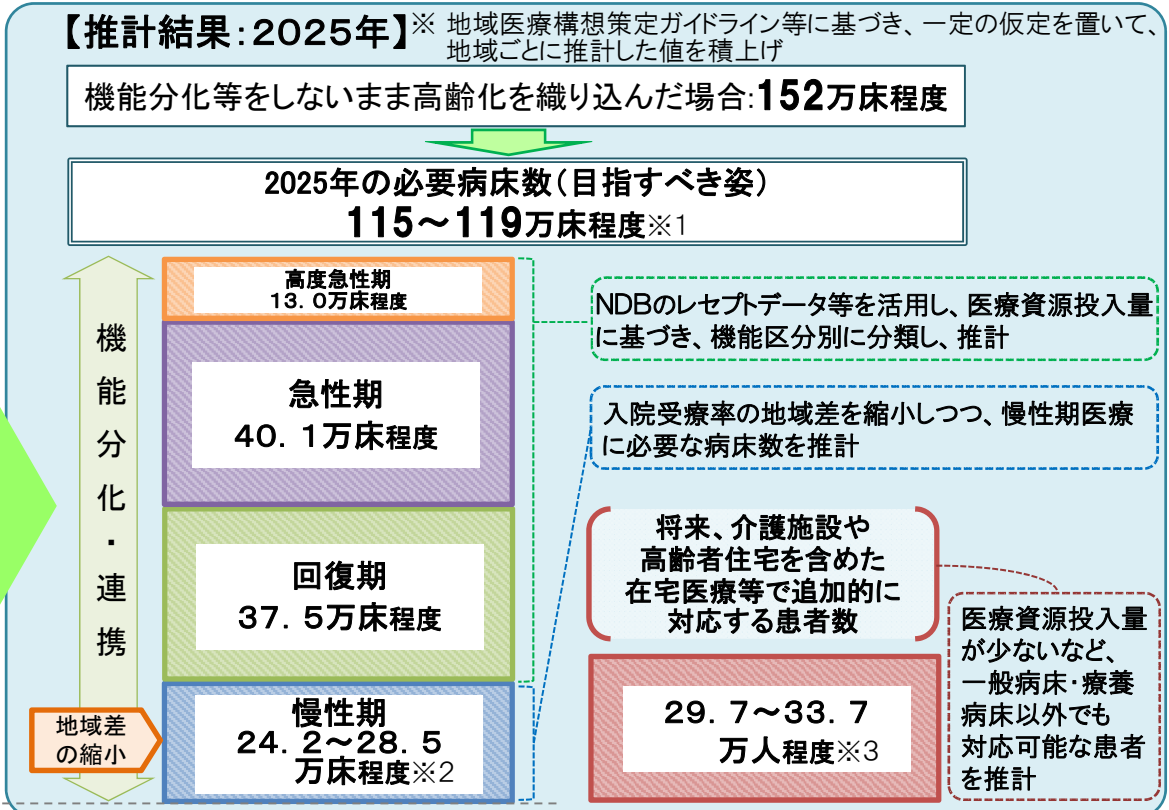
【推計結果：2025年】※ 地域医療構想策定ガイドライン等に基づき、一定の仮定を置いて、地域ごとに推計した値を積上げ

機能分化等をしないまま高齢化を織り込んだ場合:152万床程度

2025年の必要病床数（目指すべき姿）
115～119万床程度※1

機能分化・連携

高度急性期
13．0万床程度

急性期
40．1万床程度

回復期
37．5万床程度

慢性期
24．2～28．5万床程度※2

地域差の縮小

NDBのレセプトデータ等を活用し、医療資源投入量に基づき、機能区分別に分類し、推計

入院受療率の地域差を縮小しつつ、慢性期医療に必要な病床数を推計

将来、介護施設や高齢者住宅を含めた在宅医療等で追加的に対応する患者数

29．7～33．7
万人程度※3

医療資源投入量が少ないなど、一般病床・療養病床以外でも対応可能な患者を推計